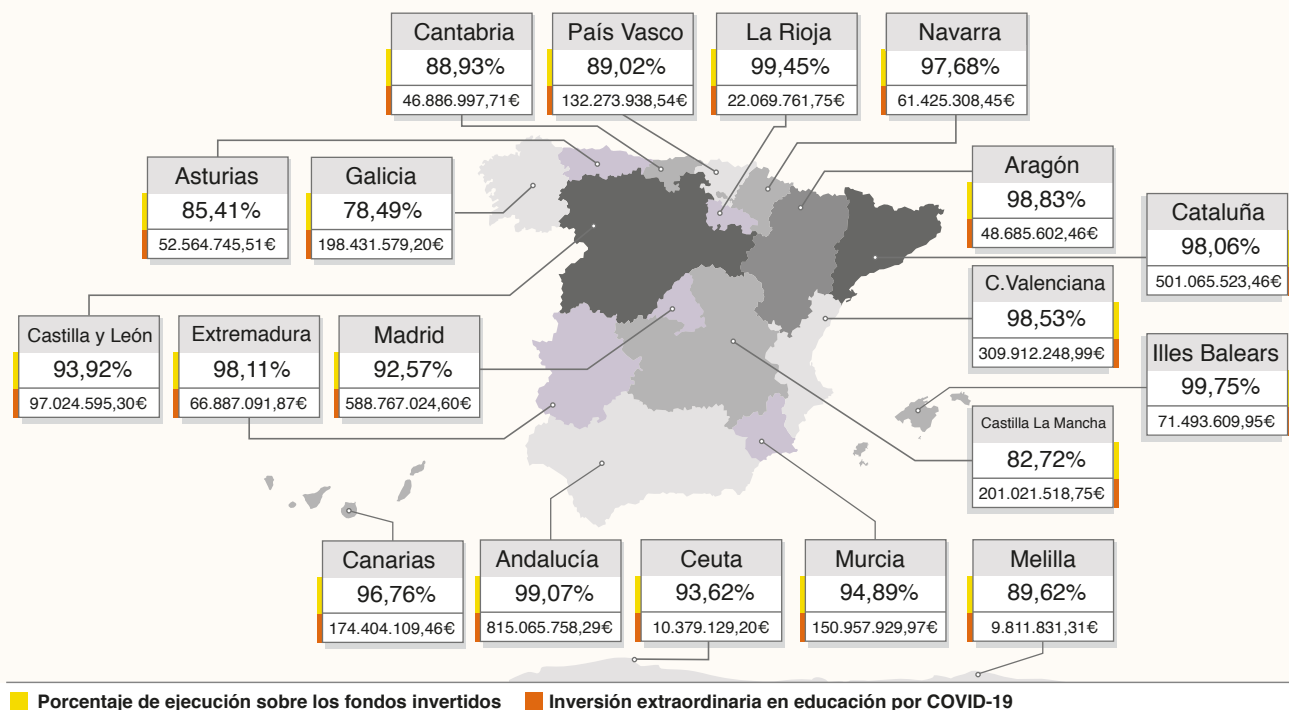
| Cantabria |
|---|
| 88,93% |
| 46.886.997,71€ |

| País Vasco |
|---|
| 89,02% |
| 132.273.938,54€ |

| La Rioja |
|---|
| 99,45% |
| 22.069.761,75€ |

| Navarra |
|---|
| 97,68% |
| 61.425.308,45€ |

| Asturias |
|---|
| 85,41% |
| 52.564.745,51€ |

| Galicia |
|---|
| 78,49% |
| 198.431.579,20€ |

| Aragón |
|---|
| 98,83% |
| 48.685.602,46€ |

| Cataluña |
|---|
| 98,06% |
| 501.065.523,46€ |

| C.Valenciana |
|---|
| 98,53% |
| 309.912.248,99€ |

| Castilla y León |
|---|
| 93,92% |
| 97.024.595,30€ |

| Extremadura |
|---|
| 98,11% |
| 66.887.091,87€ |

| Madrid |
|---|
| 92,57% |
| 588.767.024,60€ |

| Illes Balears |
|---|
| 99,75% |
| 71.493.609,95€ |

| Castilla La Mancha |
|---|
| 82,72% |
| 201.021.518,75€ |

| Canarias |
|---|
| 96,76% |
| 174.404.109,46€ |

| Andalucía |
|---|
| 99,07% |
| 815.065.758,29€ |

| Ceuta |
|---|
| 93,62% |
| 10.379.129,20€ |

| Murcia |
|---|
| 94,89% |
| 150.957.929,97€ |

| Melilla |
|---|
| 89,62% |
| 9.811.831,31€ |

Porcentaje de ejecución sobre los fondos invertidos
Inversión extraordinaria en educación por COVID-19